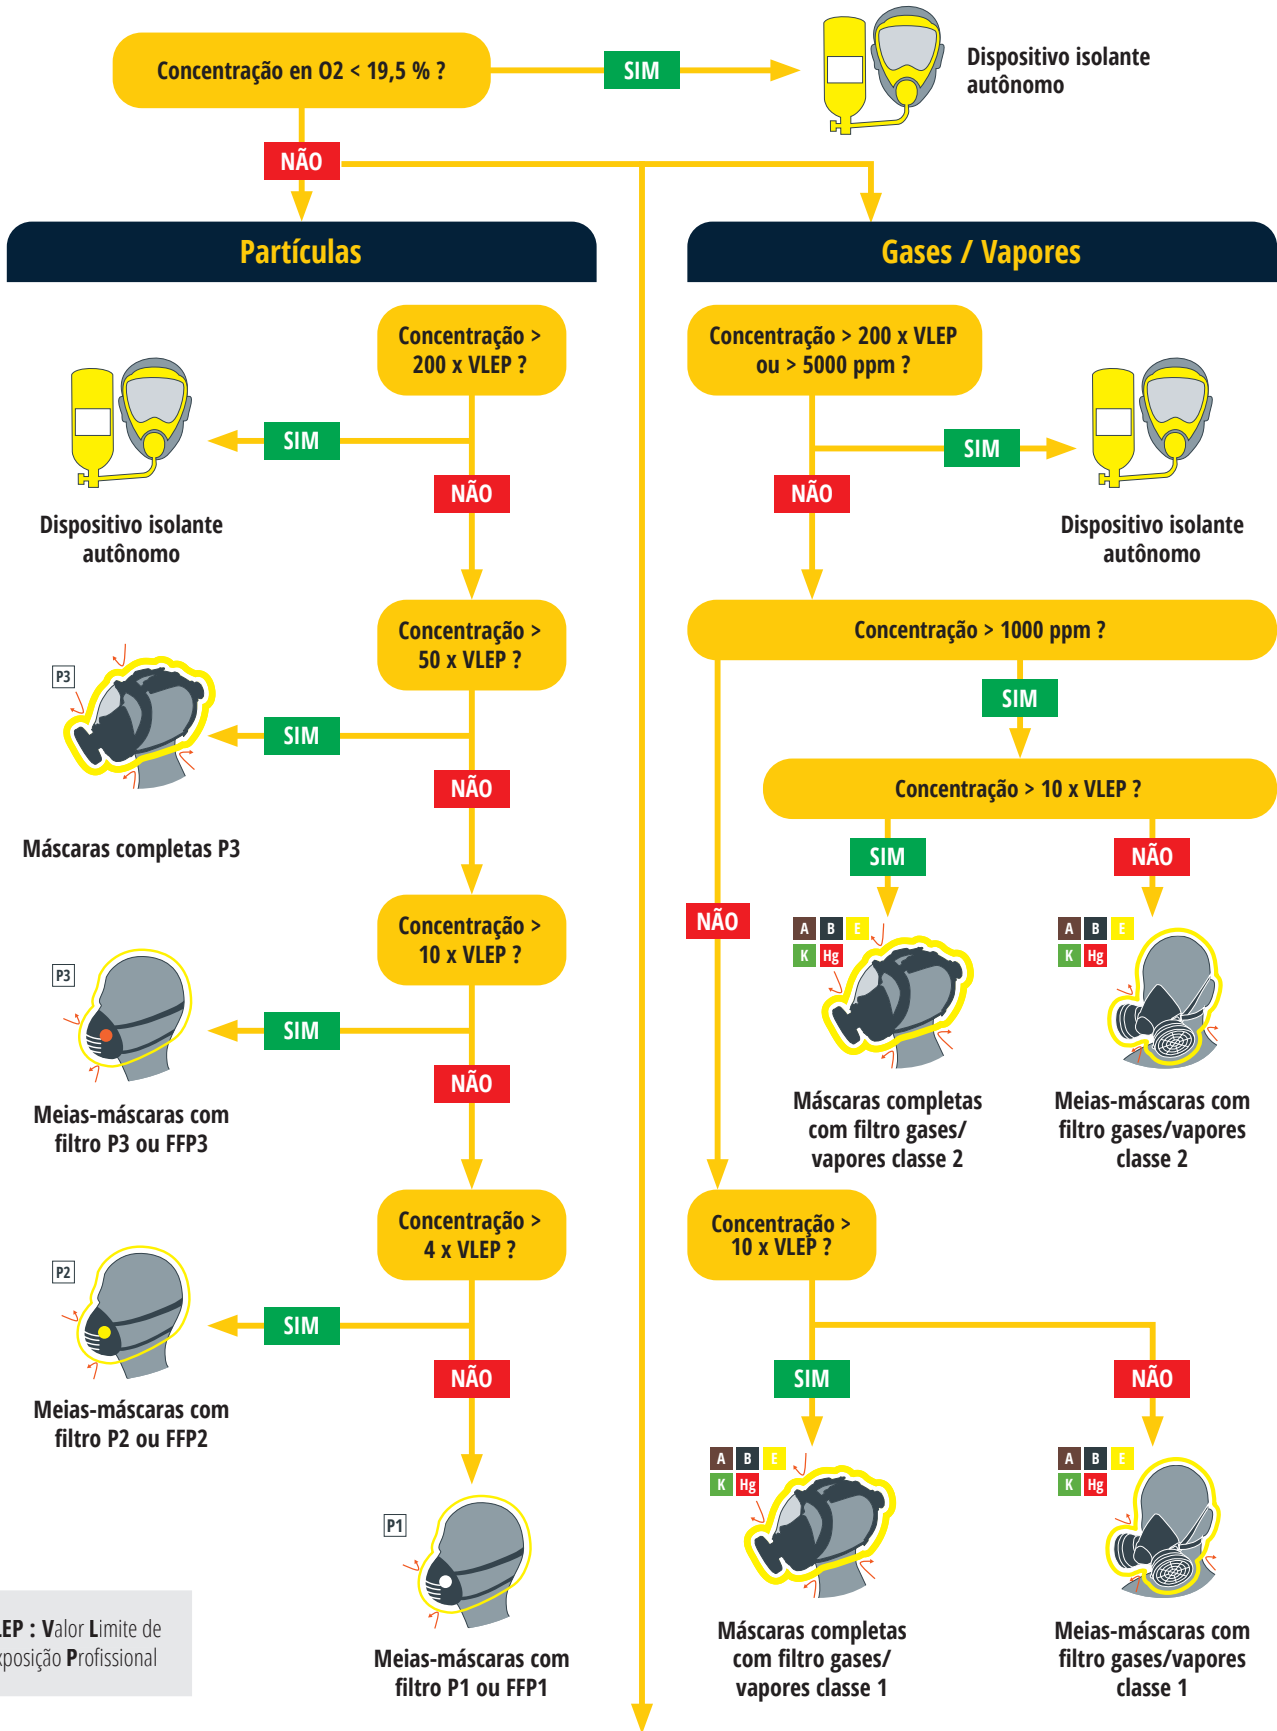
Concentração en O2 < 19,5 % ?

SIM

Dispositivo isolante autônomo

NÃO

Partículas

Gases / Vapores

Concentração > 200 x VLEP ?

SIM

Dispositivo isolante autônomo

NÃO

Concentração > 50 x VLEP ?

P3

SIM

Máscaras completas P3

NÃO

Concentração > 10 x VLEP ?

P3

SIM

Meias-máscaras com filtro P3 ou FFP3

NÃO

Concentração > 4 x VLEP ?

P2

SIM

Meias-máscaras com filtro P2 ou FFP2

NÃO

P1

Meias-máscaras com filtro P1 ou FFP1

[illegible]LEP : Valor Limite de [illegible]xposição Profissional

Concentração > 200 x VLEP ou > 5000 ppm ?

SIM

Dispositivo isolante autônomo

NÃO

Concentração > 1000 ppm ?

SIM

Concentração > 10 x VLEP ?

SIM

NÃO

NÃO

A B E K Hg

Máscaras completas com filtro gases/ vapores classe 2

A B E K Hg

Meias-máscaras com filtro gases/vapores classe 2

Concentração > 10 x VLEP ?

SIM

NÃO

A B E K Hg

Máscaras completas com filtro gases/ vapores classe 1

A B E K Hg

Meias-máscaras com filtro gases/vapores classe 1